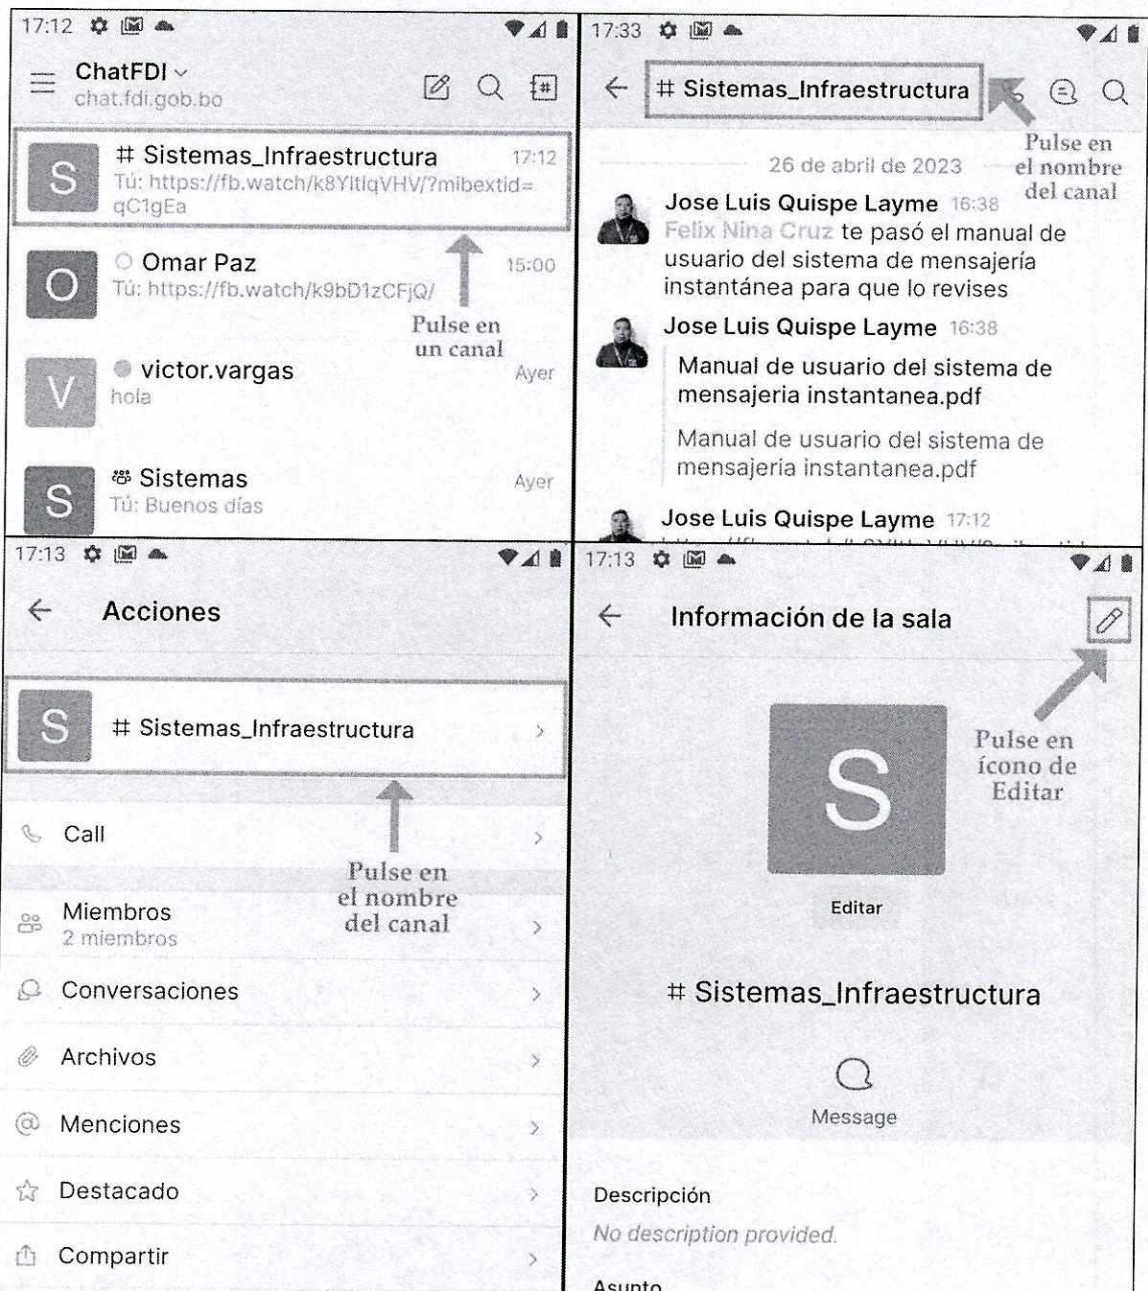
17:12

ChatFDI
chat.fdi.gob.bo

S # Sistemas_Infraestructura 17:12
Tú: https://fb.watch/k8YltlqVHV/?mibextid=qC1gEa

O Omar Paz 15:00
Tú: https://fb.watch/k9bD1zCFjQ/

Pulse en un canal

V victor.vargas Ayer
hola

S Sistemas Ayer
Tú: Buenos días

17:33

# Sistemas_Infraestructura

Pulse en el nombre del canal

26 de abril de 2023

Jose Luis Quispe Layme 16:38
Felix Nina Cruz te pasó el manual de usuario del sistema de mensajería instantánea para que lo revises

Jose Luis Quispe Layme 16:38
Manual de usuario del sistema de mensajeria instantanea.pdf
Manual de usuario del sistema de mensajeria instantanea.pdf

Jose Luis Quispe Layme 17:12

17:13

Acciones

S # Sistemas_Infraestructura

Call

Pulse en el nombre del canal

Miembros
2 miembros

Conversaciones

Archivos

Menciones

Destacado

Compartir

17:13

Información de la sala

Pulse en ícono de Editar

S

Editar

# Sistemas_Infraestructura

Message

Descripción
No description provided.

Asunto